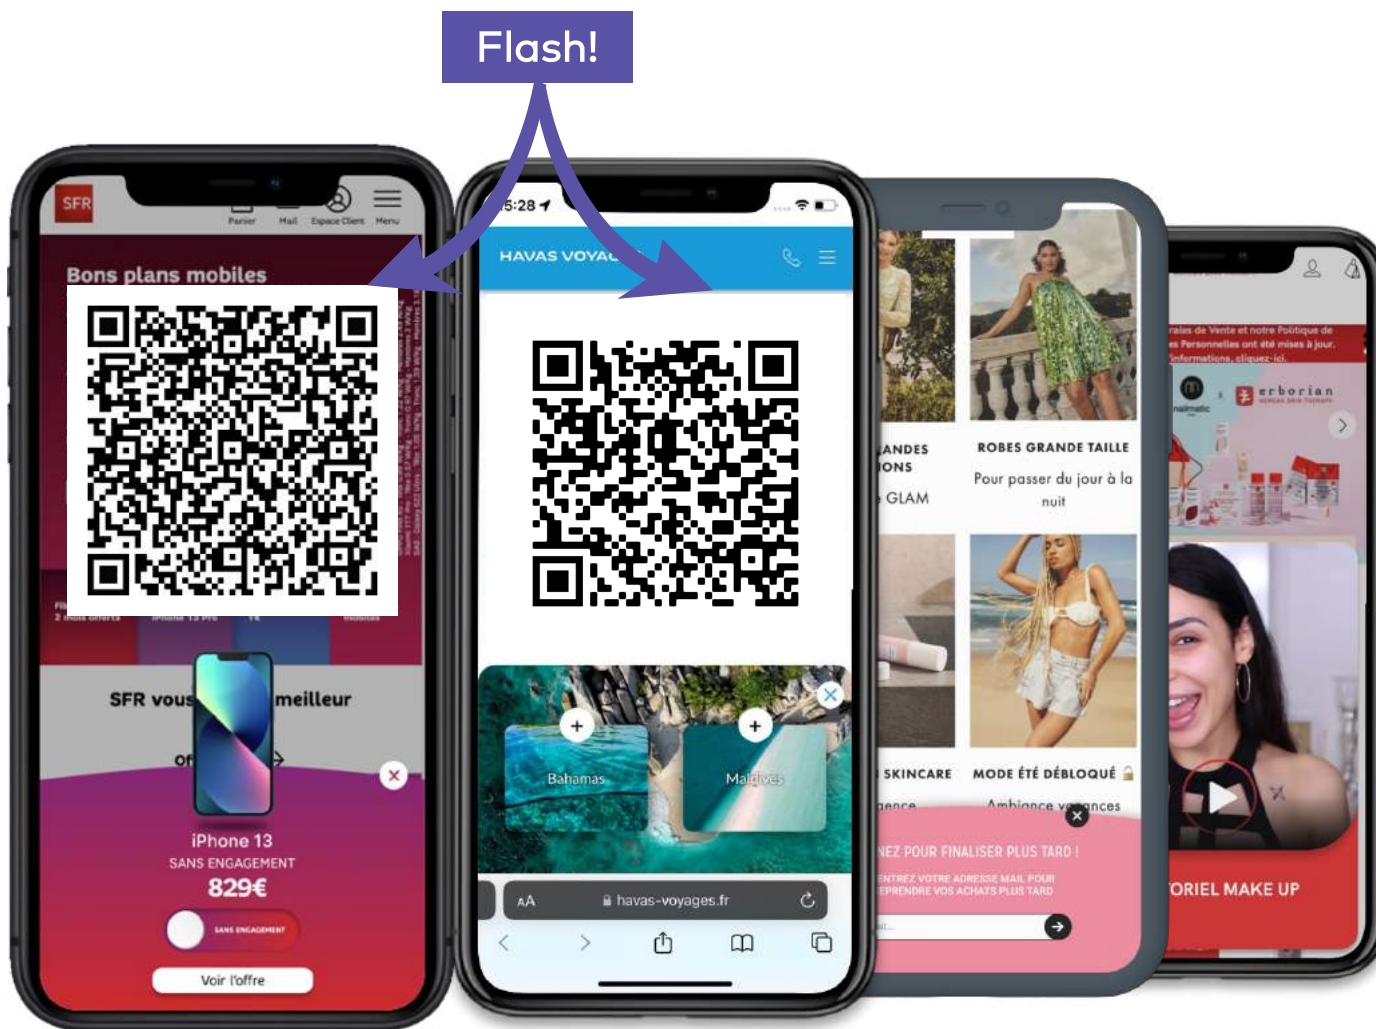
Flash!

SFR
Panier Mail Espace Client Menu
Bons plans mobiles
SFR vous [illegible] meilleur
of
iPhone 13
SANS ENGAGEMENT
829€
SANS ENGAGEMENT
Voir l'offre

5:28
HAVAS VOYA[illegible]
Bahamas
Maldives
AA havas-voyages.fr

ANDES
IONS
GLAM
ROBES GRANDE TAILLE
Pour passer du jour à la nuit
SKINCARE
MODE ÉTÉ DÉBLOQUÉ
Ambiance va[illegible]nces
NEZ POUR FINALISER PLUS TARD !
ENTREZ VOTRE ADRESSE MAIL POUR REPRENDRE VOS ACHATS PLUS TARD

erborian
ORIEL MAKE UP